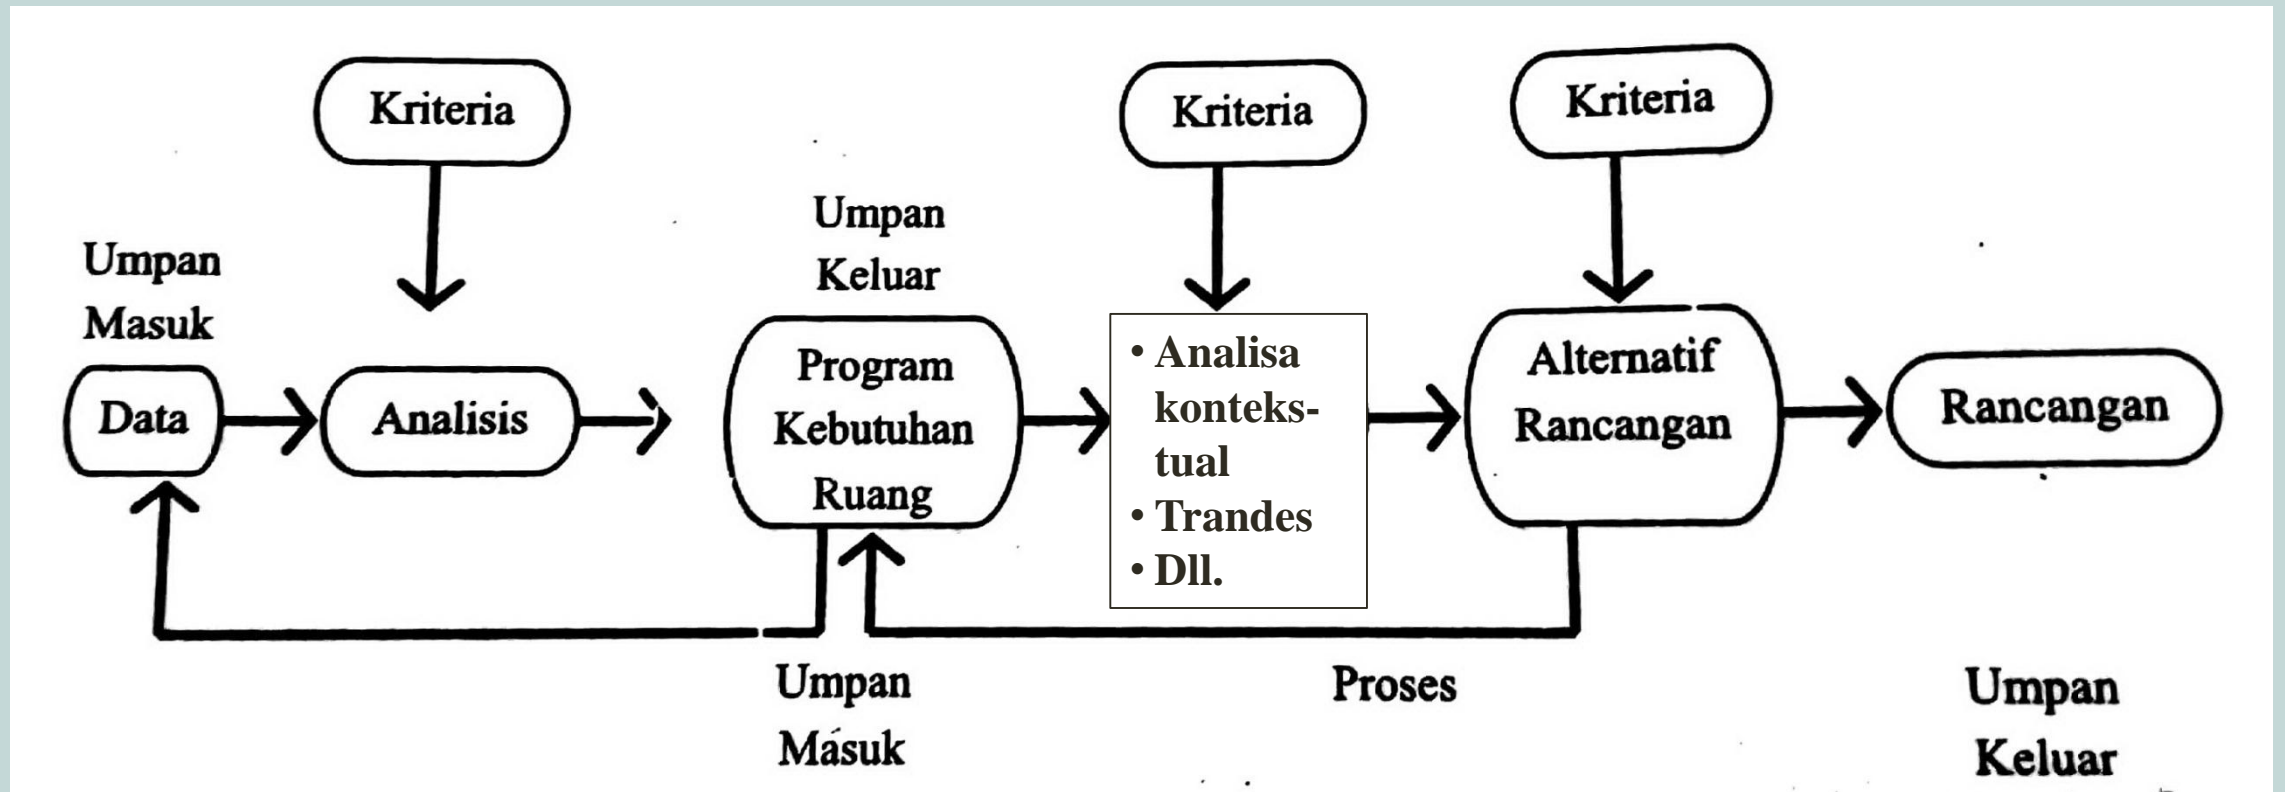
Kriteria

Kriteria

Kriteria

Umpan Keluar

Umpan Masuk

Data

Analisis

Program Kebutuhan Ruang

• Analisa kontekstual
• Trandes
• Dll.

Alternatif Rancangan

Rancangan

Umpan Masuk

Proses

Umpan Keluar